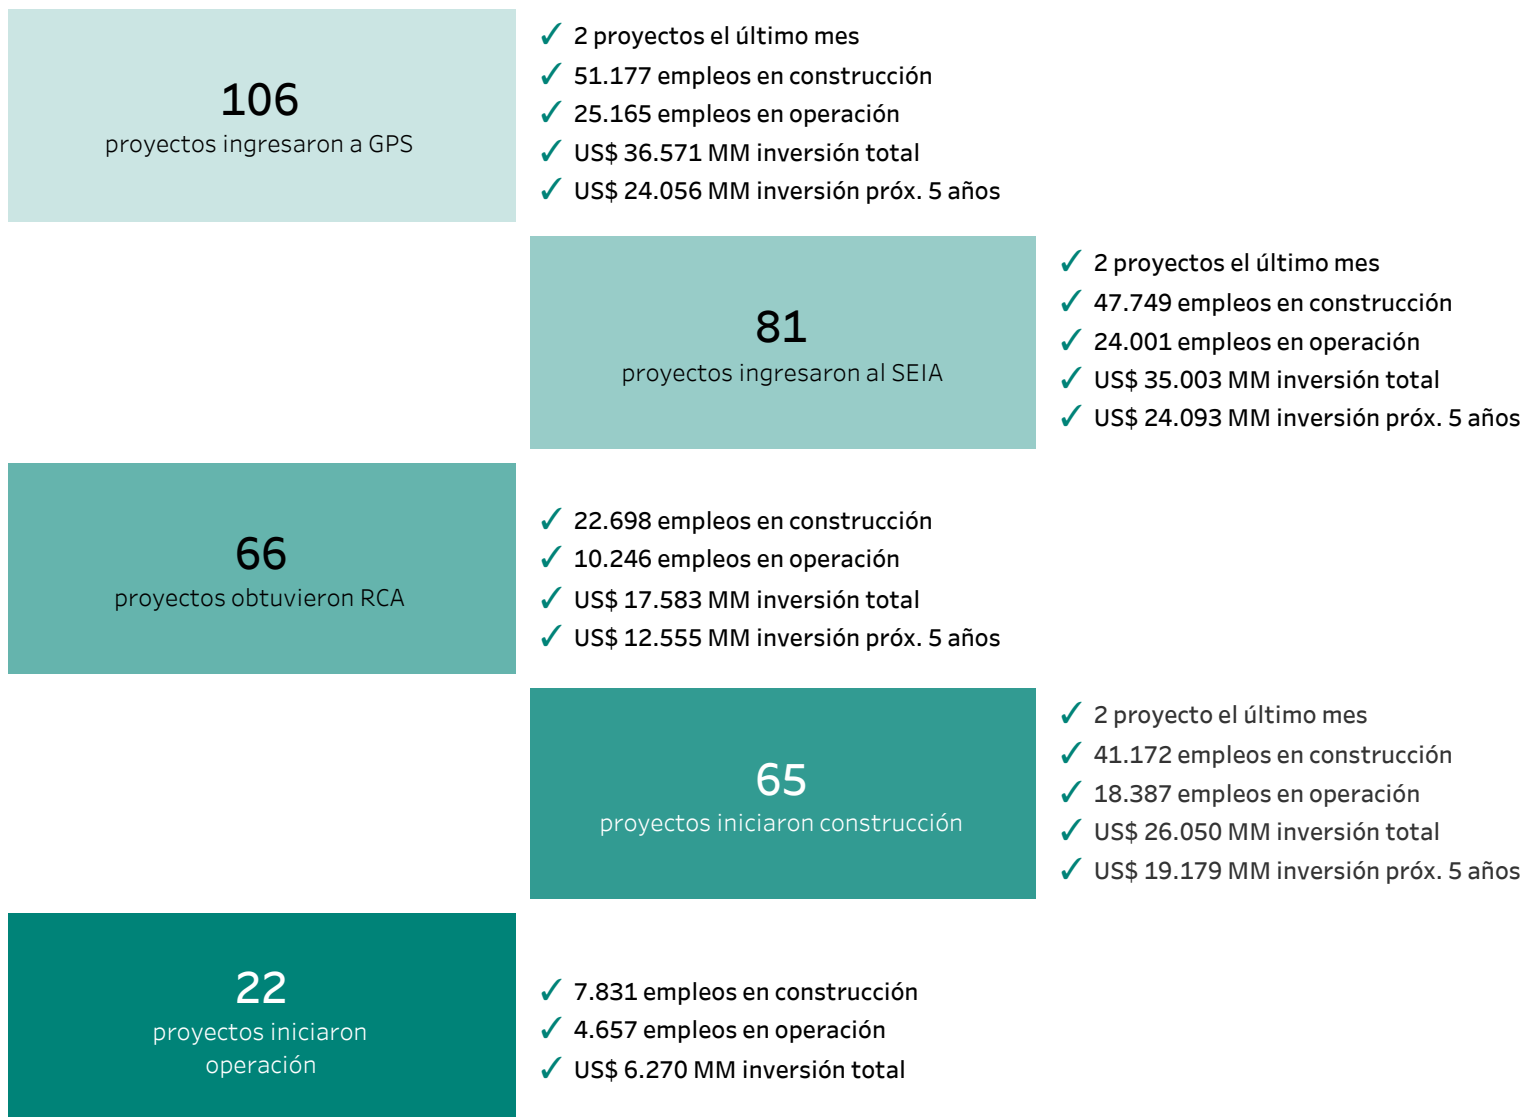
106
proyectos ingresaron a GPS

✓ 2 proyectos el último mes
✓ 51.177 empleos en construcción
✓ 25.165 empleos en operación
✓ US$ 36.571 MM inversión total
✓ US$ 24.056 MM inversión próx. 5 años

81
proyectos ingresaron al SEIA

✓ 2 proyectos el último mes
✓ 47.749 empleos en construcción
✓ 24.001 empleos en operación
✓ US$ 35.003 MM inversión total
✓ US$ 24.093 MM inversión próx. 5 años

66
proyectos obtuvieron RCA

✓ 22.698 empleos en construcción
✓ 10.246 empleos en operación
✓ US$ 17.583 MM inversión total
✓ US$ 12.555 MM inversión próx. 5 años

65
proyectos iniciaron construcción

✓ 2 proyecto el último mes
✓ 41.172 empleos en construcción
✓ 18.387 empleos en operación
✓ US$ 26.050 MM inversión total
✓ US$ 19.179 MM inversión próx. 5 años

22
proyectos iniciaron operación

✓ 7.831 empleos en construcción
✓ 4.657 empleos en operación
✓ US$ 6.270 MM inversión total